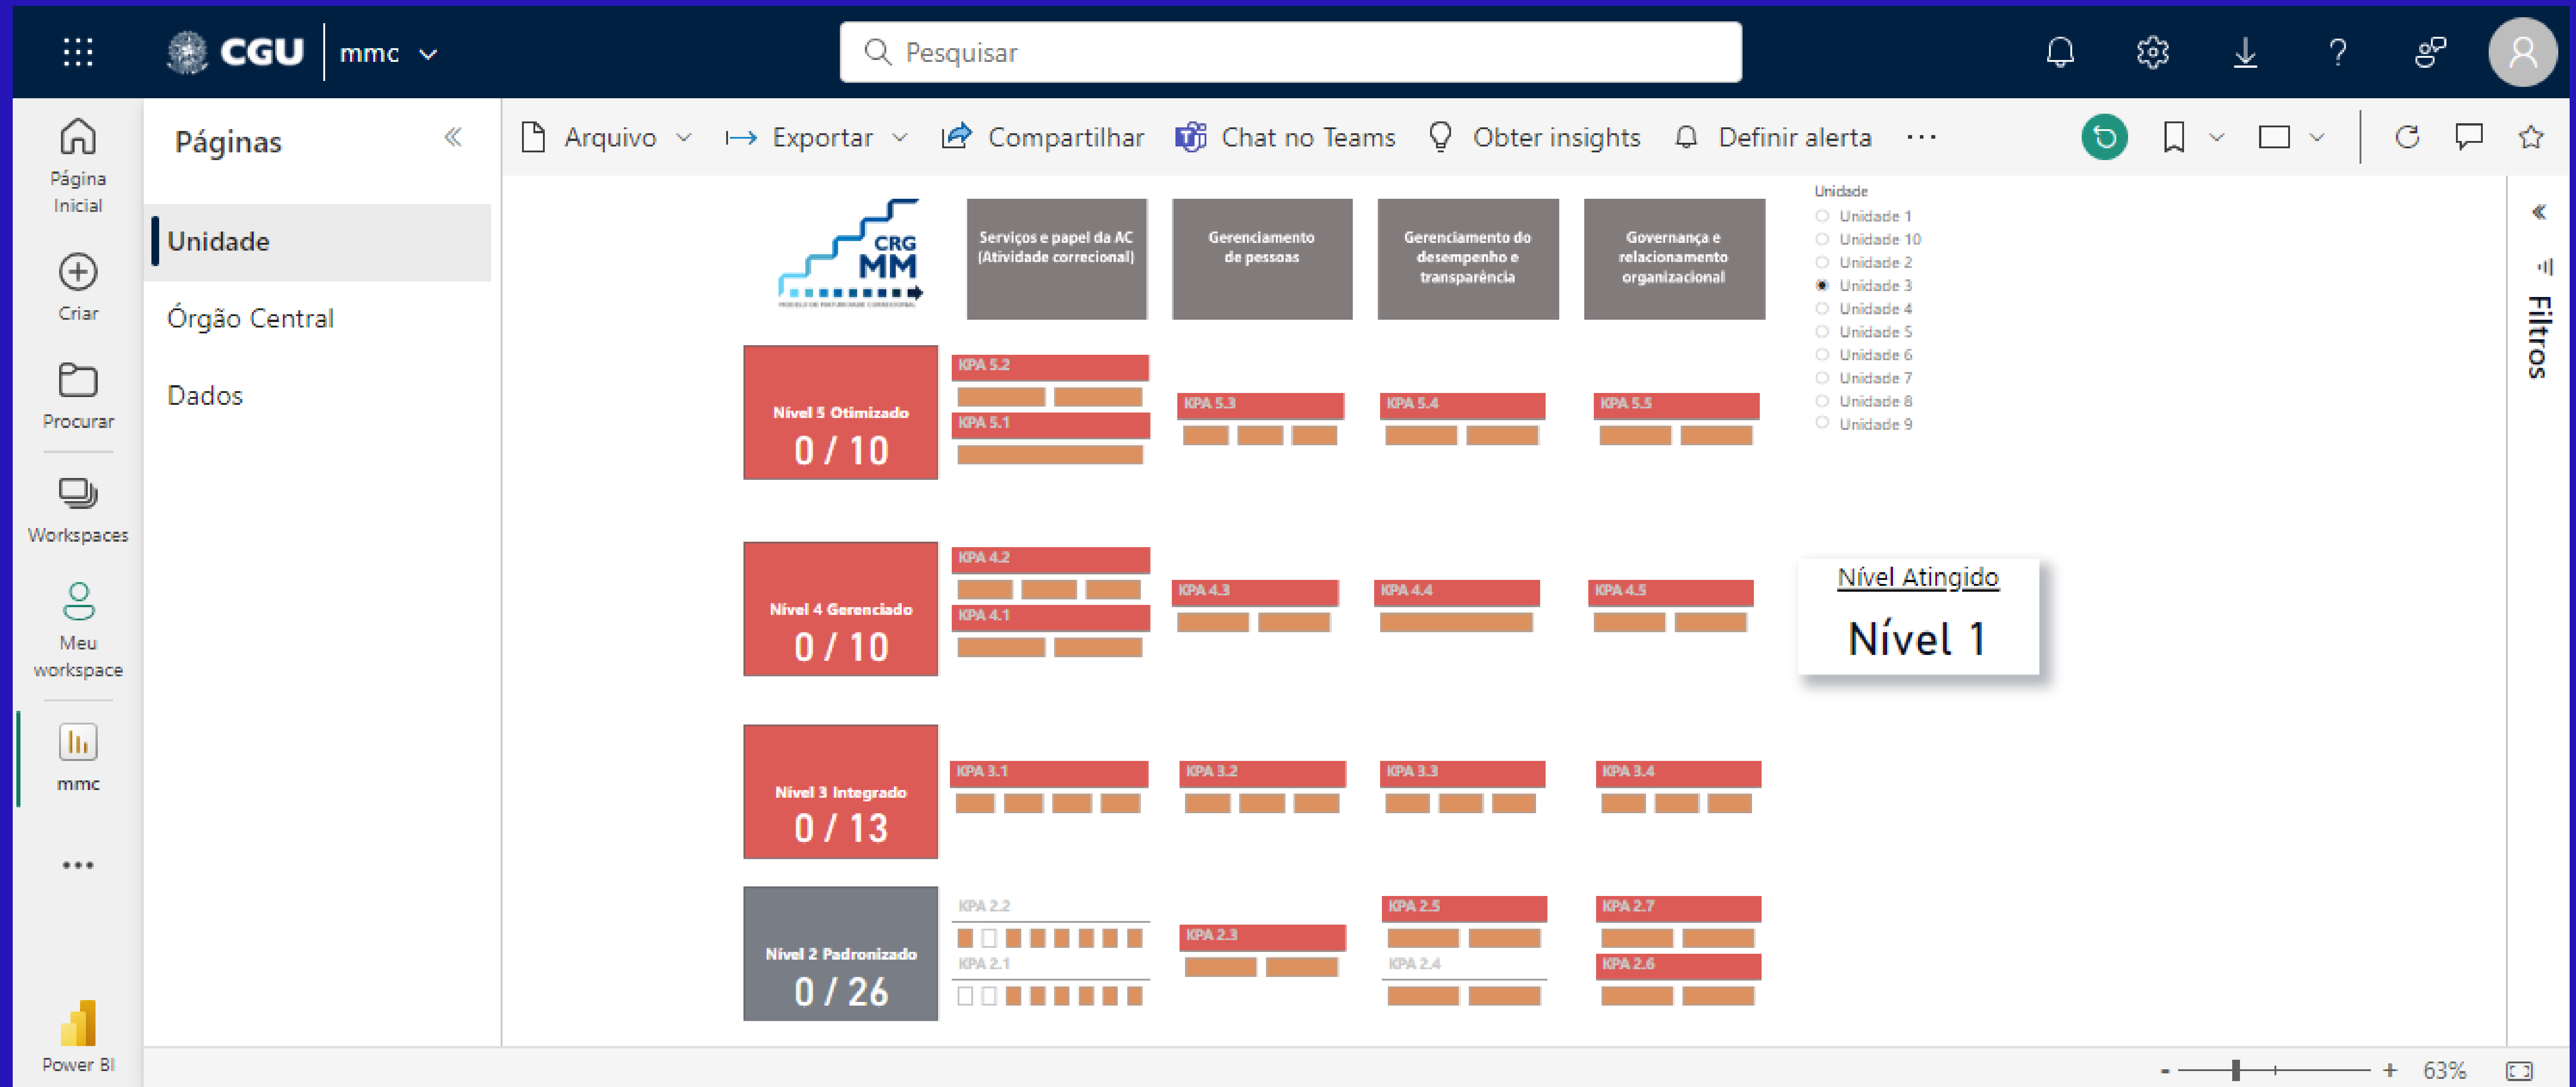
CGU mmc

Pesquisar

Página Inicial

Criar

Procurar

Workspaces

Meu workspace

mmc

...

Power BI

Páginas

Unidade

Órgão Central

Dados

Arquivo Exportar Compartilhar Chat no Teams Obter insights Definir alerta ...

CRG MM

Serviços e papel da AC (Atividade correcional)

Gerenciamento de pessoas

Gerenciamento do desempenho e transparência

Governança e relacionamento organizacional

Unidade
Unidade 1
Unidade 10
Unidade 2
Unidade 3
Unidade 4
Unidade 5
Unidade 6
Unidade 7
Unidade 8
Unidade 9

Nível 5 Otimizado
0 / 10

KPA 5.2
KPA 5.1
KPA 5.3
KPA 5.4
KPA 5.5

Nível 4 Gerenciado
0 / 10

KPA 4.2
KPA 4.1
KPA 4.3
KPA 4.4
KPA 4.5

Nível Atingido
Nível 1

Nível 3 Integrado
0 / 13

KPA 3.1
KPA 3.2
KPA 3.3
KPA 3.4

Nível 2 Padronizado
0 / 26

KPA 2.2
KPA 2.1
KPA 2.3
KPA 2.5
KPA 2.4
KPA 2.7
KPA 2.6

Filtros

- + 63%